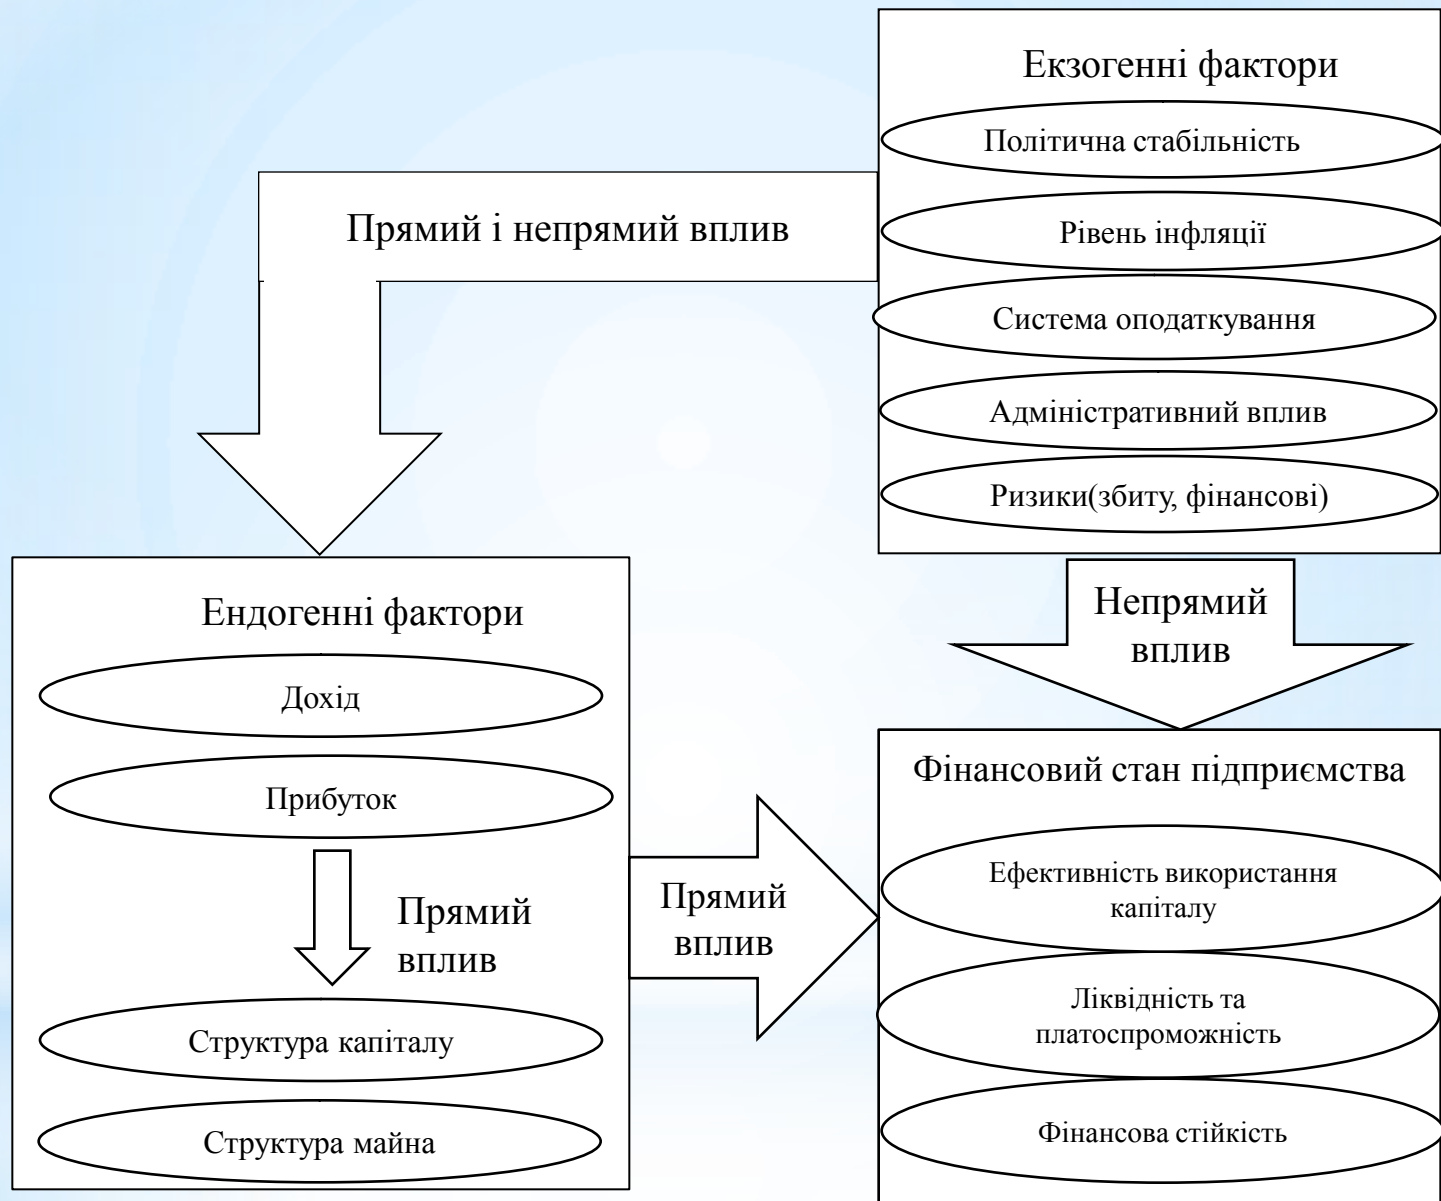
Екзогенні фактори

Політична стабільність

Рівень інфляції

Система оподаткування

Адміністративний вплив

Ризики(збиту, фінансові)

Прямий і непрямий вплив

Непрямий вплив

Ендогенні фактори

Дохід

Прибуток

Прямий вплив

Структура капіталу

Структура майна

Прямий вплив

Фінансовий стан підприємства

Ефективність використання капіталу

Ліквідність та платоспроможність

Фінансова стійкість